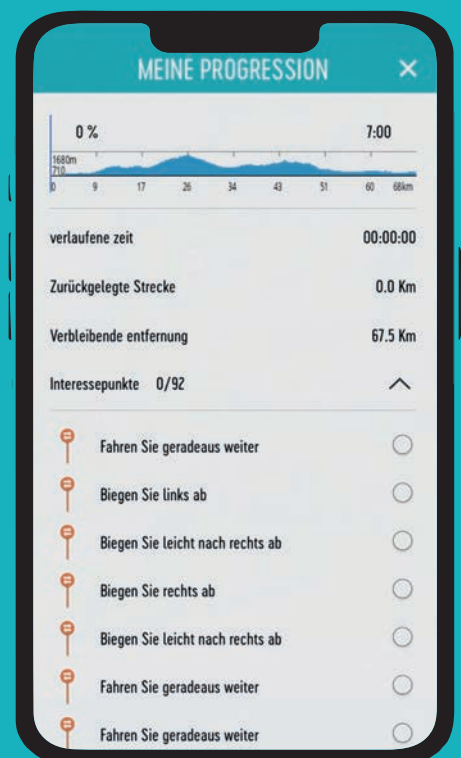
MEINE PROGRESSION ✕

0 %

7:00

1680m
710

0 9 17 26 34 43 51 60 68km

verlaufene zeit 00:00:00

Zurückgelegte Strecke 0.0 Km

Verbleibende entfernung 67.5 Km

Interessepunkte 0/92

Fahren Sie geradeaus weiter

Biegen Sie links ab

Biegen Sie leicht nach rechts ab

Biegen Sie rechts ab

Biegen Sie leicht nach rechts ab

Fahren Sie geradeaus weiter

Fahren Sie geradeaus weiter